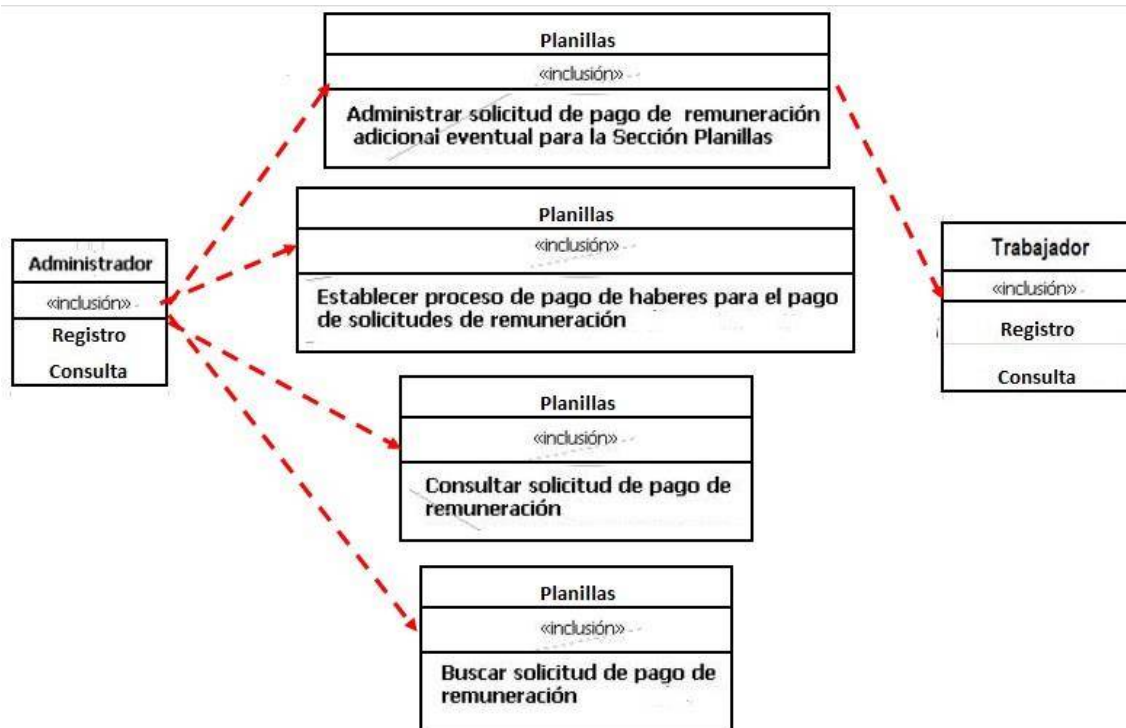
Planillas
«inclusión»
Administrar solicitud de pago de remuneración adicional eventual para la Sección Planillas

Planillas
«inclusión»
Establecer proceso de pago de haberes para el pago de solicitudes de remuneración

Administrador
«inclusión»
Registro
Consulta

Trabajador
«inclusión»
Registro
Consulta

Planillas
«inclusión»
Consultar solicitud de pago de remuneración

Planillas
«inclusión»
Buscar solicitud de pago de remuneración